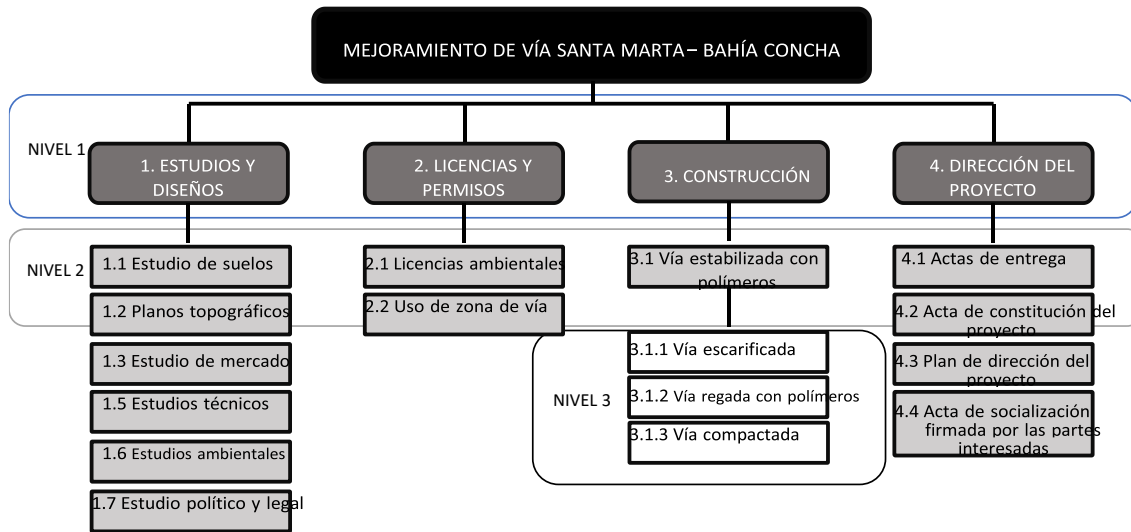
MEJORAMIENTO DE VÍA SANTA MARTA – BAHÍA CONCHA

NIVEL 1

1. ESTUDIOS Y DISEÑOS

2. LICENCIAS Y PERMISOS

3. CONSTRUCCIÓN

4. DIRECCIÓN DEL PROYECTO

NIVEL 2

1.1 Estudio de suelos

1.2 Planos topográficos

1.3 Estudio de mercado

1.5 Estudios técnicos

1.6 Estudios ambientales

1.7 Estudio político y legal

2.1 Licencias ambientales

2.2 Uso de zona de vía

3.1 Vía estabilizada con polímeros

NIVEL 3

3.1.1 Vía escarificada

3.1.2 Vía regada con polímeros

3.1.3 Vía compactada

4.1 Actas de entrega

4.2 Acta de constitución del proyecto

4.3 Plan de dirección del proyecto

4.4 Acta de socialización firmada por las partes interesadas